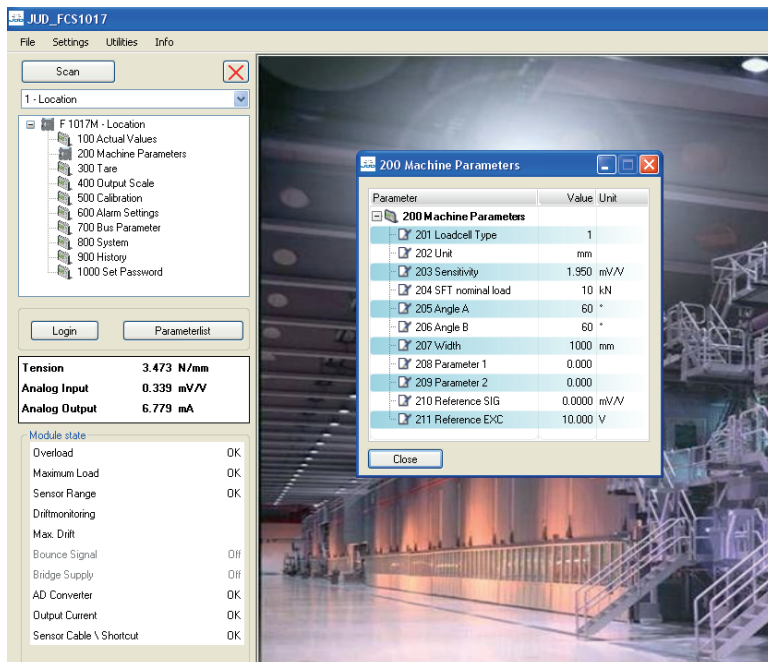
JUD_FCS1017

File Settings Utilities Info

Scan

1 - Location

F 1017M - Location
100 Actual Values
200 Machine Parameters
300 Tare
400 Output Scale
500 Calibration
600 Alarm Settings
700 Bus Parameter
800 System
900 History
1000 Set Password

Login
Parameterlist

| | |
|---|---|
| Tension | 3.473 N/mm |
| Analog Input | 0.339 mV/V |
| Analog Output | 6.779 mA |

Module state

| | |
|---|---|
| Overload | OK |
| Maximum Load | OK |
| Sensor Range | OK |
| Driftmonitoring | |
| Max. Drift | |
| Bounce Signal | Off |
| Bridge Supply | Off |
| AD Converter | OK |
| Output Current | OK |
| Sensor Cable \ Shortcut | OK |

200 Machine Parameters

| Parameter | Value | Unit |
|---|---|---|
| 200 Machine Parameters | | |
| 201 Loadcell Type | 1 | |
| 202 Unit | mm | |
| 203 Sensitivity | 1.950 | mV/V |
| 204 SFT nominal load | 10 | kN |
| 205 Angle A | 60 | ° |
| 206 Angle B | 60 | ° |
| 207 Width | 1000 | mm |
| 208 Parameter 1 | 0.000 | |
| 209 Parameter 2 | 0.000 | |
| 210 Reference SIG | 0.0000 | mV/V |
| 211 Reference EXC | 10.000 | V |

Close